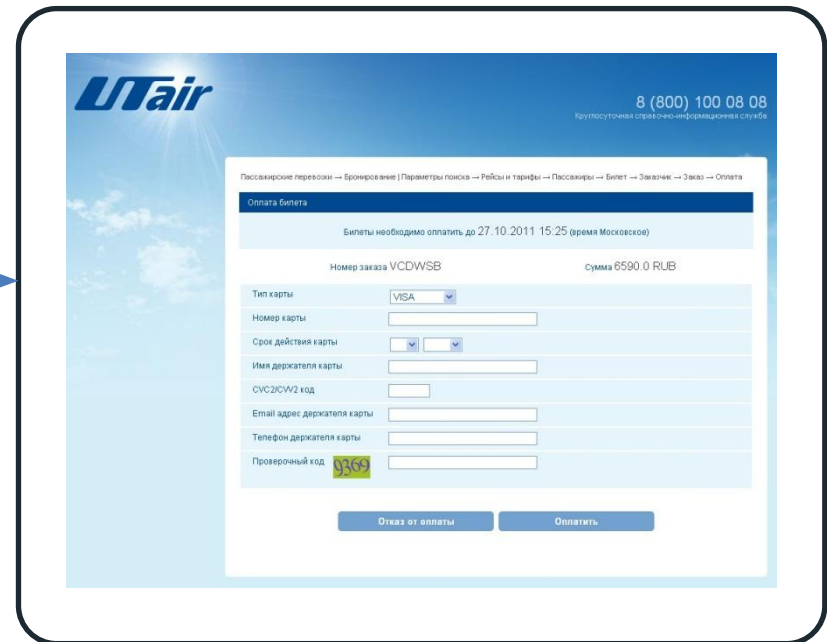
UTair

8 (800) 100 08 08
Круглосуточная справочно-информационная служба

Пассажирские перевозки → Бронирование | Параметры поиска → Рейсы и тарифы → Пассажиры → Билет → Заказчик → Заказ → Оплата

Оплата билета

Билеты необходимо оплатить до 27.10.2011 15:25 (время Московское)

Номер заказа VCDWSB

Сумма 6590.0 RUB

Тип карты VISA

Номер карты

Срок действия карты

Имя держателя карты

CVC2/CVV2 код

Email адрес держателя карты

Телефон держателя карты

Проверочный код 9369

Отказ от оплаты

Оплатить